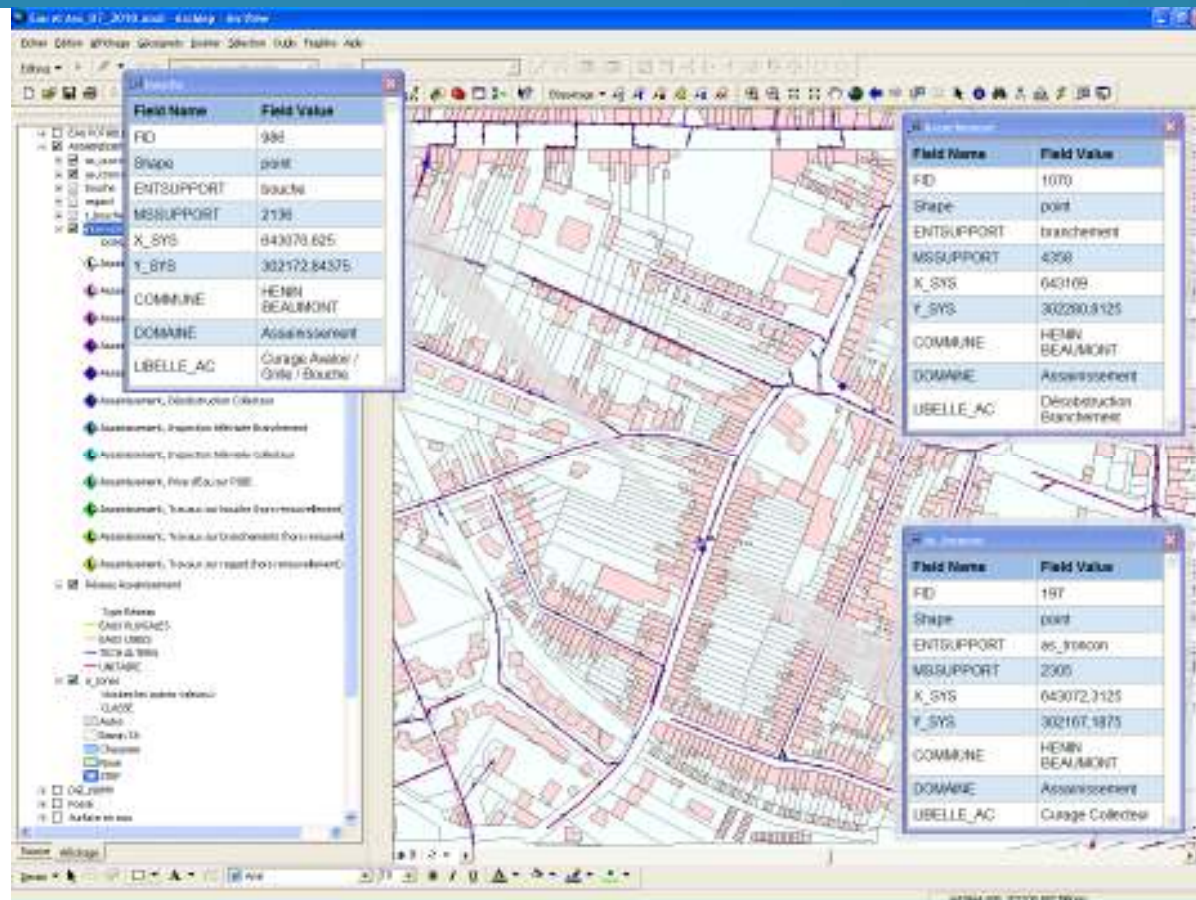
Fichier Edition Affichage Géosignets Insertion Sélection Outils Fenêtre Aide

bouche

| Field Name | Field Value |
|---|---|
| FID | 986 |
| Shape | point |
| ENTSUPPORT | bouche |
| MSSUPPORT | 2136 |
| X_SYS | 643076,625 |
| Y_SYS | 302172,84375 |
| COMMUNE | HENIN BEAUMONT |
| DOMAINE | Assainissement |
| LIBELLE_AC | Curage Avaloir / Grille / Bouche |

| Field Name | Field Value |
|---|---|
| FID | 1070 |
| Shape | point |
| ENTSUPPORT | branchement |
| MSSUPPORT | 4358 |
| X_SYS | 643169 |
| Y_SYS | 302280,8125 |
| COMMUNE | HENIN BEAUMONT |
| DOMAINE | Assainissement |
| LIBELLE_AC | Désobstruction Branchement |

as_troncon

| Field Name | Field Value |
|---|---|
| FID | 197 |
| Shape | point |
| ENTSUPPORT | as_troncon |
| MSSUPPORT | 2305 |
| X_SYS | 643072,3125 |
| Y_SYS | 302167,1875 |
| COMMUNE | HENIN BEAUMONT |
| DOMAINE | Assainissement |
| LIBELLE_AC | Curage Collecteur |

Assainissement, Désobstruction Collecteur
Assainissement, Inspection télévisée Branchement
Assainissement, Inspection télévisée collecteur
Assainissement, Prise d'Eau sur PIBE
Assainissement, Travaux sur bouche (hors renouvellement)
Assainissement, Travaux sur branchements (hors renouvellement)
Assainissement, Travaux sur regard (hors renouvellement)
Réseau Assainissement
Type Réseau
EAUX PLUVIALES
EAUX USEES
TECH. & TRANS
UNITAIRE
Autre
Chaussée
Route
Source Affichage
Dessin